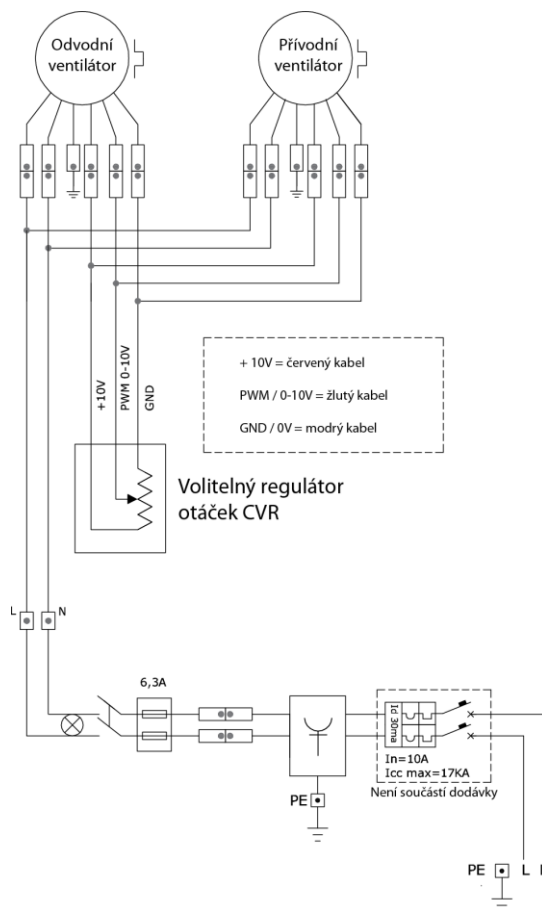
Odvodní ventilátor

Přívodní ventilátor

+10V
PWM 0-10V
GND

+ 10V = červený kabel

PWM / 0-10V = žlutý kabel

GND / 0V = modrý kabel

Volitelný regulátor otáček CVR

L
N

6,3A

Id 30ma

In=10A
Icc max=17KA

Není součástí dodávky

PE

PE L